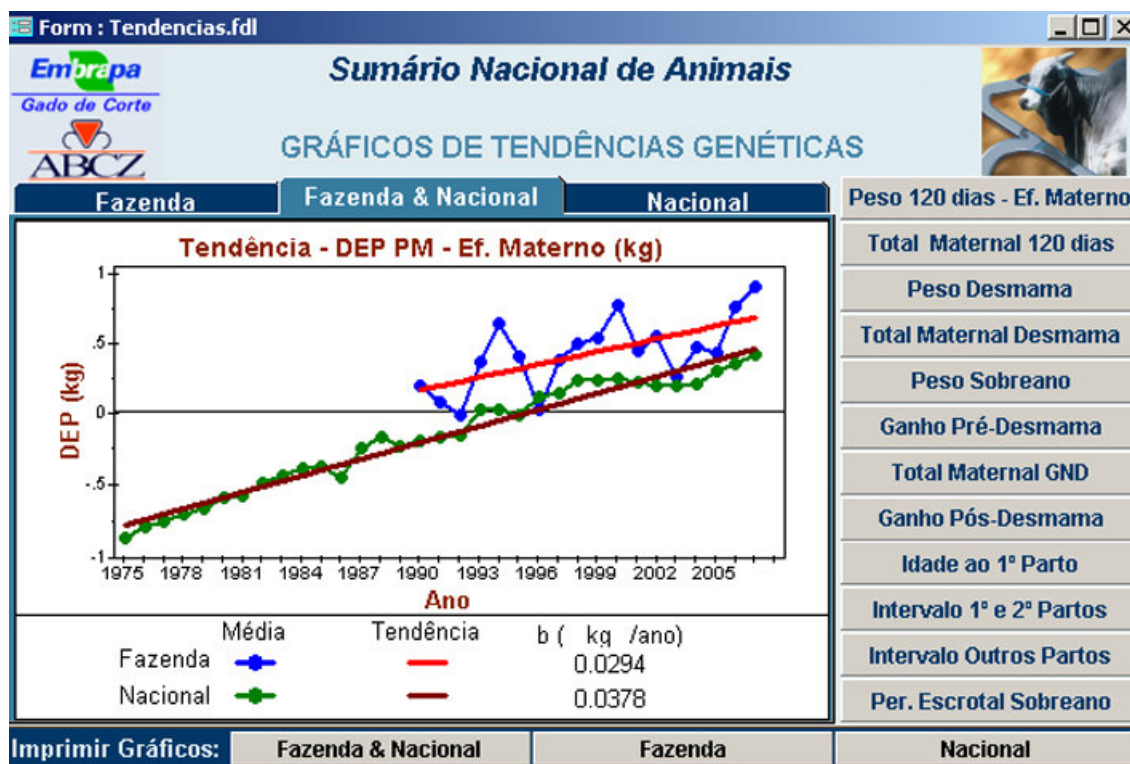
Form : Tendencias.fdl

Embrapa
Gado de Corte

ABCZ

Sumário Nacional de Animais

GRÁFICOS DE TENDÊNCIAS GENÉTICAS

Fazenda | Fazenda & Nacional | Nacional

Tendência - DEP PM - Ef. Materno (kg)

DEP (kg)

1
.5
0
-.5
-1

1975 1978 1981 1984 1987 1990 1993 1996 1999 2002 2005

Ano

| | Média | Tendência | b ( kg /ano) |
|---|---|---|---|
| Fazenda | | | 0.0294 |
| Nacional | | | 0.0378 |

Peso 120 dias - Ef. Materno
Total Maternal 120 dias
Peso Desmama
Total Maternal Desmama
Peso Sobreano
Ganho Pré-Desmama
Total Maternal GND
Ganho Pós-Desmama
Idade ao 1º Parto
Intervalo 1º e 2º Partos
Intervalo Outros Partos
Per. Escrotal Sobreano

Imprimir Gráficos: | Fazenda & Nacional | Fazenda | Nacional